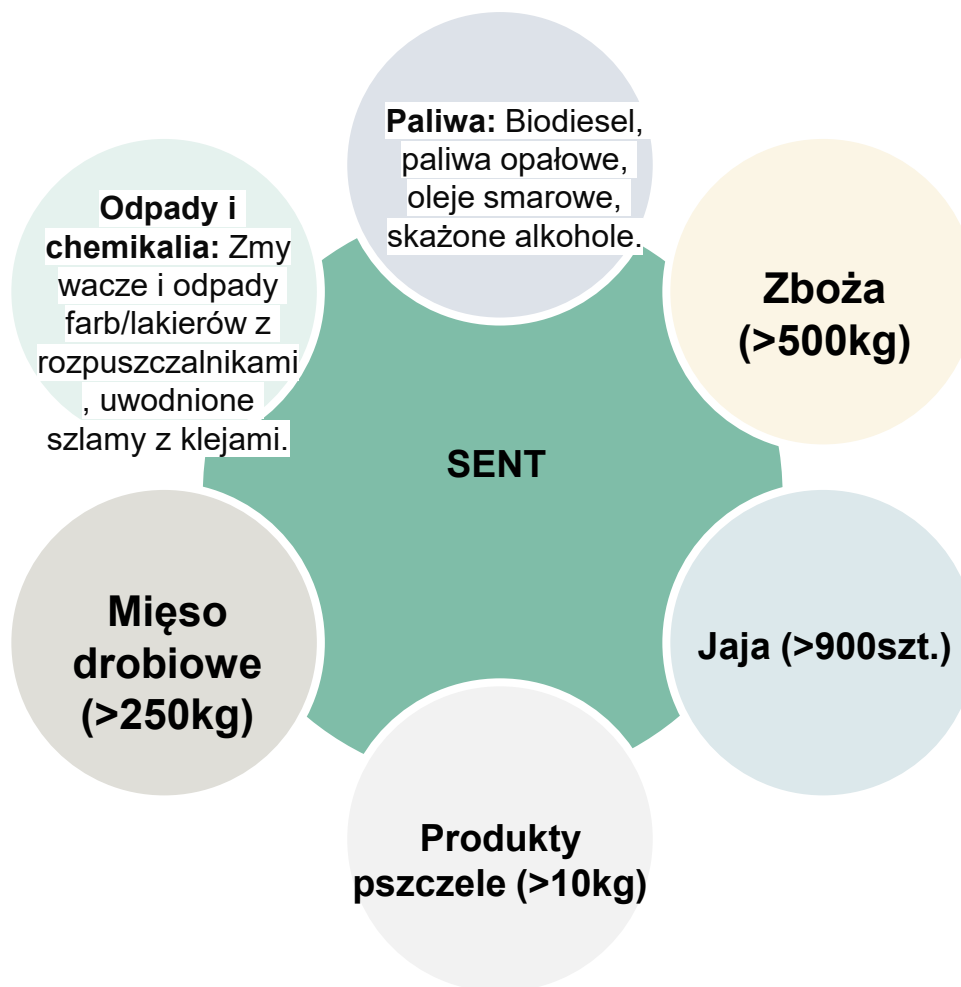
Paliwa: Biodiesel, paliwa opałowe, oleje smarowe, skażone alkohole.

Zboża (>500kg)

Jaja (>900szt.)

Produkty pszczele (>10kg)

Mięso drobiowe (>250kg)

Odpady i chemikalia: Zmywacze i odpady farb/lakierów z rozpuszczalnikami, uwodnione szlamy z klejami.

SENT